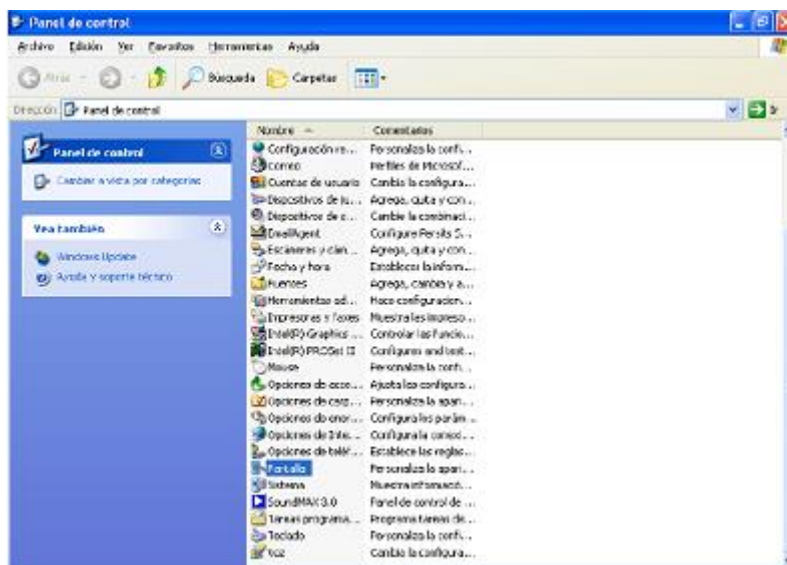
Panel de control

Archivo Edición Ver Favoritos Herramientas Ayuda

Atrás Búsqueda Carpetas

Dirección Panel de control

Panel de control

Cambiar a vista por categorías

Vea también

Windows Update

Ayuda y soporte técnico

| Nombre | Comentarios |
|---|---|
| Configuración re... | Personaliza la confi... |
| Correo | Perfiles de Microsof... |
| Cuentas de usuario | Cambia la configura... |
| Dispositivos de ju... | Agrega, quita y con... |
| Dispositivos de s... | Cambia la combinaci... |
| EmailAgent | Configure Persits S... |
| Escáneres y cám... | Agrega, quita y con... |
| Fecha y hora | Establece la inform... |
| Fuentes | Agrega, cambia y a... |
| Herramientas ad... | Hace configuracion... |
| Impresoras y faxes | Muestra las impreso... |
| Intel(R) Graphics ... | Controlar las funcio... |
| Intel(R) PROSet II | Configures and test... |
| Mouse | Personaliza la confi... |
| Opciones de acce... | Ajusta la configura... |
| Opciones de carp... | Personaliza la apari... |
| Opciones de ener... | Configura los parám... |
| Opciones de Inte... | Configura la conexi... |
| Opciones de teléf... | Establece las reglas... |
| Pantalla | Personaliza la apari... |
| Sistema | Muestra informació... |
| SoundMAX 3.0 | Panel de control de ... |
| Tareas programa... | Programa tareas de... |
| Teclado | Personaliza la confi... |
| Voz | Cambia la configura... |